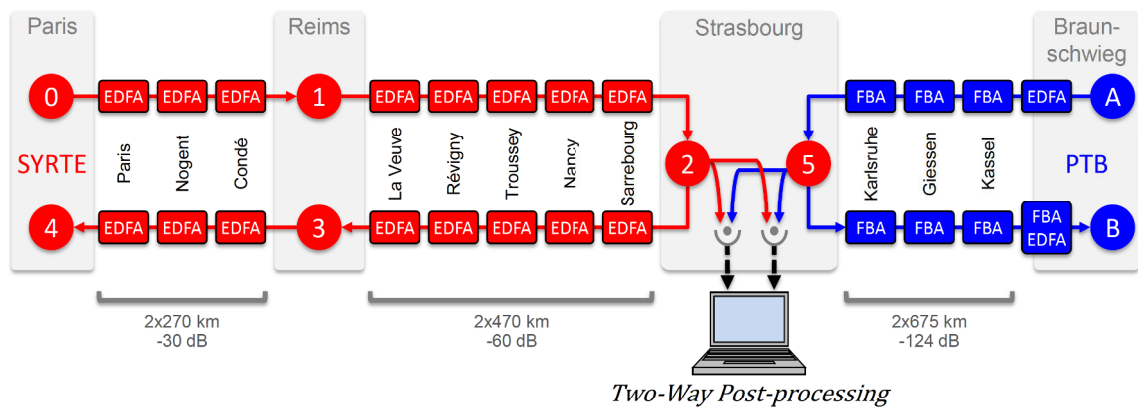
Paris

Reims

Strasbourg

Braunschweig

0

EDFA EDFA EDFA

1

EDFA EDFA EDFA EDFA EDFA

FBA FBA FBA EDFA

A

SYRTE

Paris

Nogent

Condé

La Veuve

Révigny

Troussey

Nancy

Sarrebourg

2

5

Karlsruhe

Giessen

Kassel

PTB

4

EDFA EDFA EDFA

3

EDFA EDFA EDFA EDFA EDFA

FBA FBA FBA

FBA EDFA

B

2x270 km -30 dB

2x470 km -60 dB

2x675 km -124 dB

Two-Way Post-processing